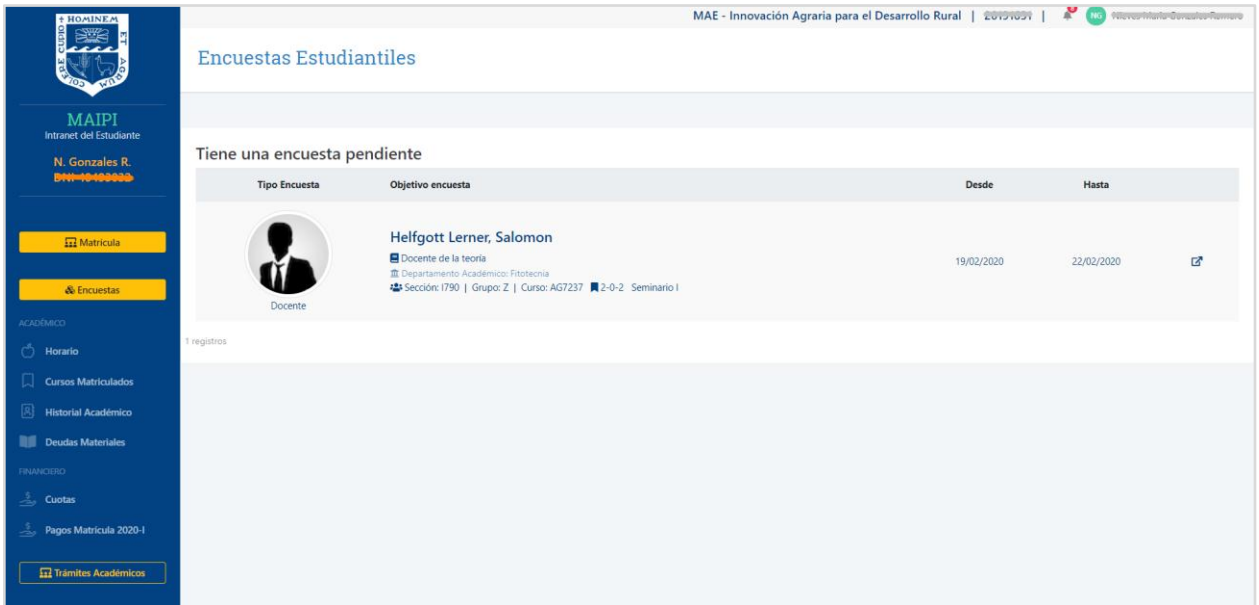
HOMINEM ET AGRUM COLERE CUPIO

MAIPI
Intranet del Estudiante
N. Gonzales R.
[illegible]

Matrícula

Encuestas

ACADÉMICO
Horario
Cursos Matriculados
Historial Académico
Deudas Materiales
FINANCIERO
Cuotas
Pagos Matrícula 2020-I

Trámites Académicos

MAE - Innovación Agraria para el Desarrollo Rural | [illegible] | NG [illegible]

Encuestas Estudiantiles

Tiene una encuesta pendiente

| Tipo Encuesta | Objetivo encuesta | Desde | Hasta |
|---|---|---|---|
| Docente | Helfgott Lerner, Salomon<br>Docente de la teoría<br>Departamento Académico: Fitotecnia<br>Sección: I790 \| Grupo: Z \| Curso: AG7237 2-0-2 Seminario I | 19/02/2020 | 22/02/2020 |

1 registros